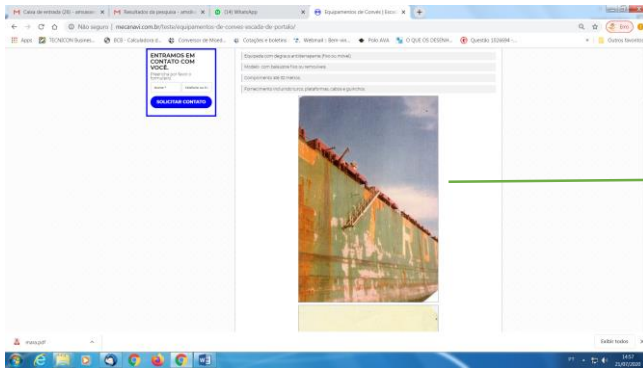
Caixa de entrada (28) - simoes... × Resultados da pesquisa - simões... × (14) WhatsApp × Equipamentos de Convés | Escad... × +

← → C ⓘ Não seguro | mecanavi.com.br/texto/equipamentos-de-conves-escada-de-portalo/

Apps TECNICON Busines... ECB - Calculadora d... Conversor de Moed... Cotações e boletins Webmail | Bem-vin... Polo AVA O QUE OS DESENHA... Questão 1026884 -... Outros favoritos

ENTRAMOS EM CONTATO COM VOCÊ.
Preencha por favor o formulário
Nome * Telefone ou W...
SOLICITAR CONTATO

Equipada com degraus antiderrapante (fixo ou móvel)
Modelo: com balaustre fixo ou removível
Comprimento até 30 metros
Fornecimento incluindo turco, plataformas, cabos e guincho

Exibir todos